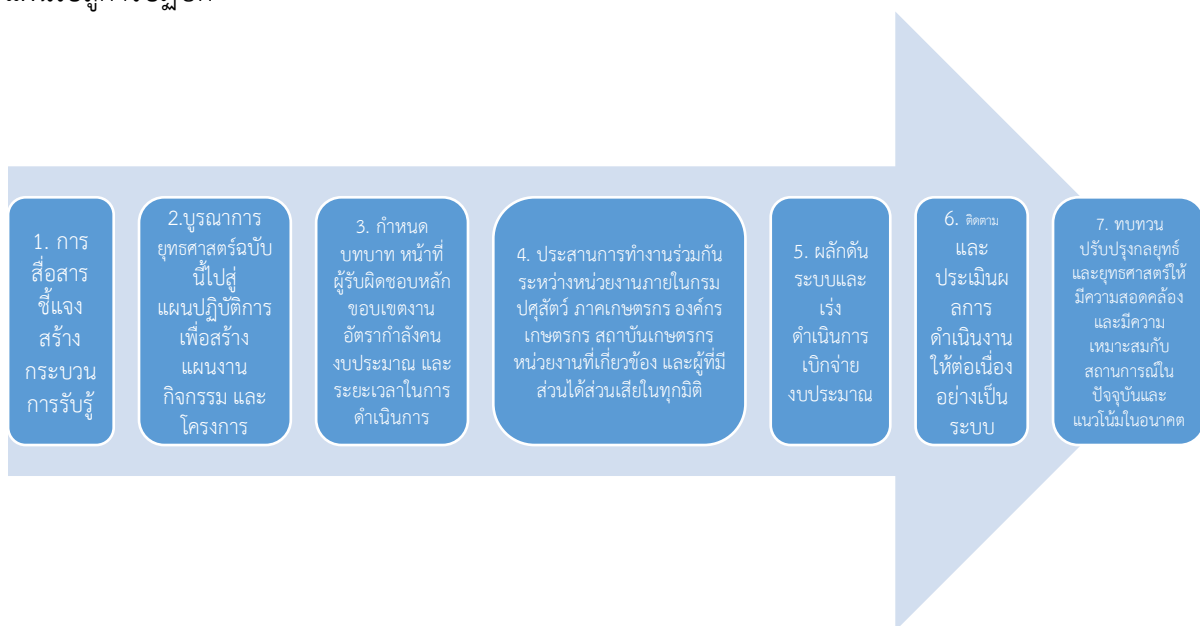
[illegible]

1. การสื่อสาร ชี้แจง สร้างกระบวนการรับรู้

2.บูรณาการยุทธศาสตร์ฉบับนี้ไปสู่แผนปฏิบัติการ เพื่อสร้างแผนงาน กิจกรรม และโครงการ

3. กำหนดบทบาท หน้าที่ ผู้รับผิดชอบหลัก ขอบเขตงาน อัตรากำลังคน งบประมาณ และระยะเวลาในการดำเนินการ

4. ประสานการทำงานร่วมกันระหว่างหน่วยงานภายในกรมปศุสัตว์ ภาคเกษตรกร องค์กรเกษตรกร สถาบันเกษตรกร หน่วยงานที่เกี่ยวข้อง และผู้ที่มีส่วนได้ส่วนเสียในทุกมิติ

5. ผลักดันระบบและเร่งดำเนินการเบิกจ่ายงบประมาณ

6. ติดตาม และประเมินผลการดำเนินงานให้ต่อเนื่องอย่างเป็นระบบ

7. ทบทวน ปรับปรุงกลยุทธ์และยุทธศาสตร์ให้มีความสอดคล้องและมีความเหมาะสมกับสถานการณ์ในปัจจุบันและแนวโน้มในอนาคต